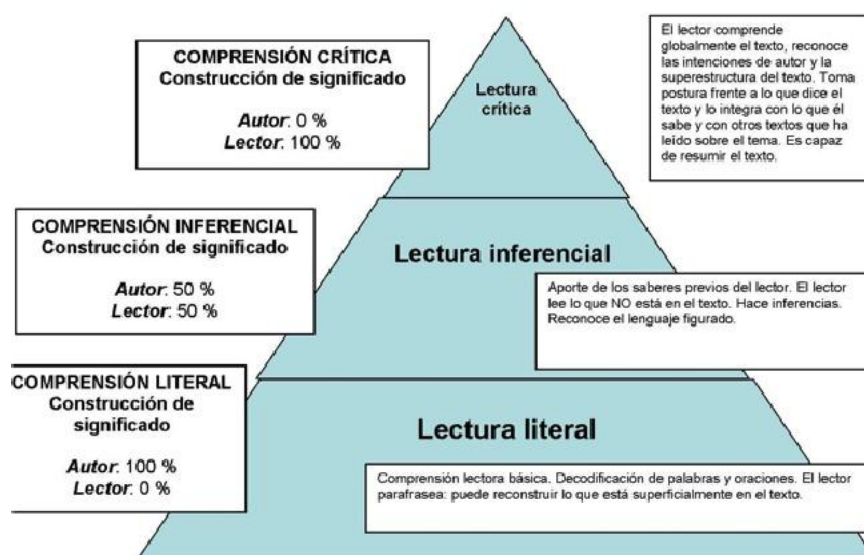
COMPRENSIÓN CRÍTICA
Construcción de significado

Autor: 0 %
Lector: 100 %

Lectura crítica

El lector comprende globalmente el texto, reconoce las intenciones de autor y la superestructura del texto. Toma postura frente a lo que dice el texto y lo integra con lo que él sabe y con otros textos que ha leído sobre el tema. Es capaz de resumir el texto.

COMPRENSIÓN INFERENCIAL
Construcción de significado

Autor: 50 %
Lector: 50 %

Lectura inferencial

Aporte de los saberes previos del lector. El lector lee lo que NO está en el texto. Hace inferencias. Reconoce el lenguaje figurado.

COMPRENSIÓN LITERAL
Construcción de significado

Autor: 100 %
Lector: 0 %

Lectura literal

Comprensión lectora básica. Decodificación de palabras y oraciones. El lector parafrasea: puede reconstruir lo que está superficialmente en el texto.